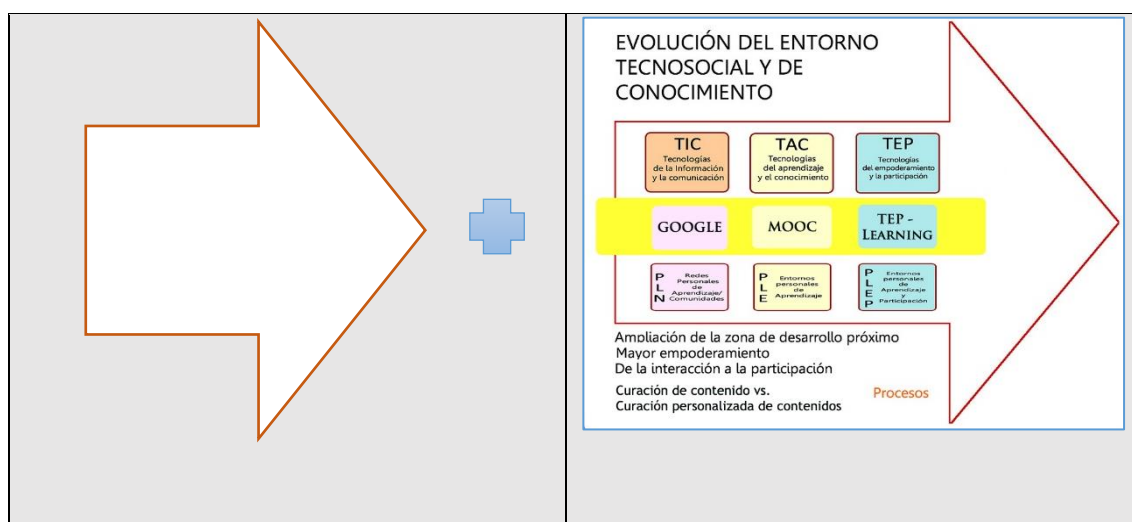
EVOLUCIÓN DEL ENTORNO TECNOSOCIAL Y DE CONOCIMIENTO

TIC
Tecnologías de la Información y la comunicación

TAC
Tecnologías del aprendizaje y el conocimiento

TEP
Tecnologías del empoderamiento y la participación

GOOGLE

MOOC

TEP - LEARNING

P L N Redes Personales de Aprendizaje/ Comunidades

P L E Entornos personales de Aprendizaje

P L E P Entornos personales de Aprendizaje y Participación

Ampliación de la zona de desarrollo próximo
Mayor empoderamiento
De la interacción a la participación

Curación de contenido vs.
Curación personalizada de contenidos

Procesos